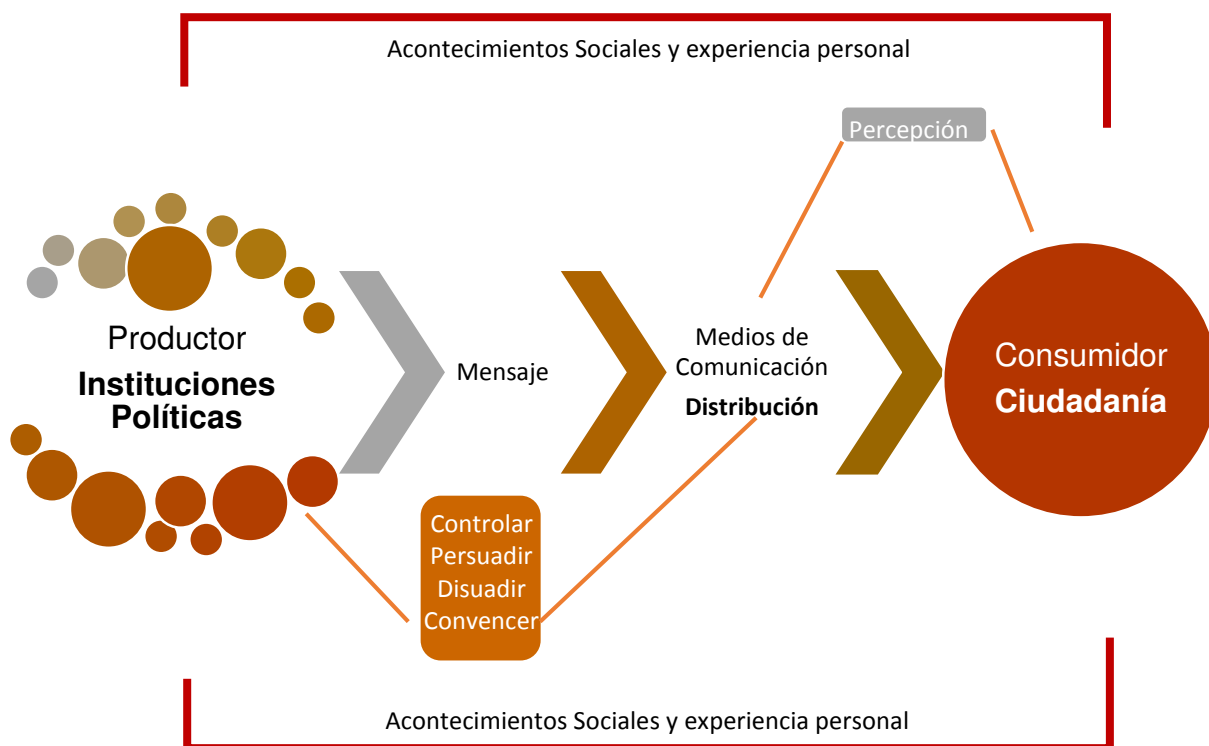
Acontecimientos Sociales y experiencia personal

Percepción

Productor
Instituciones Políticas

Mensaje

Medios de Comunicación
Distribución

Consumidor
Ciudadanía

Controlar
Persuadir
Disuadir
Convencer

Acontecimientos Sociales y experiencia personal